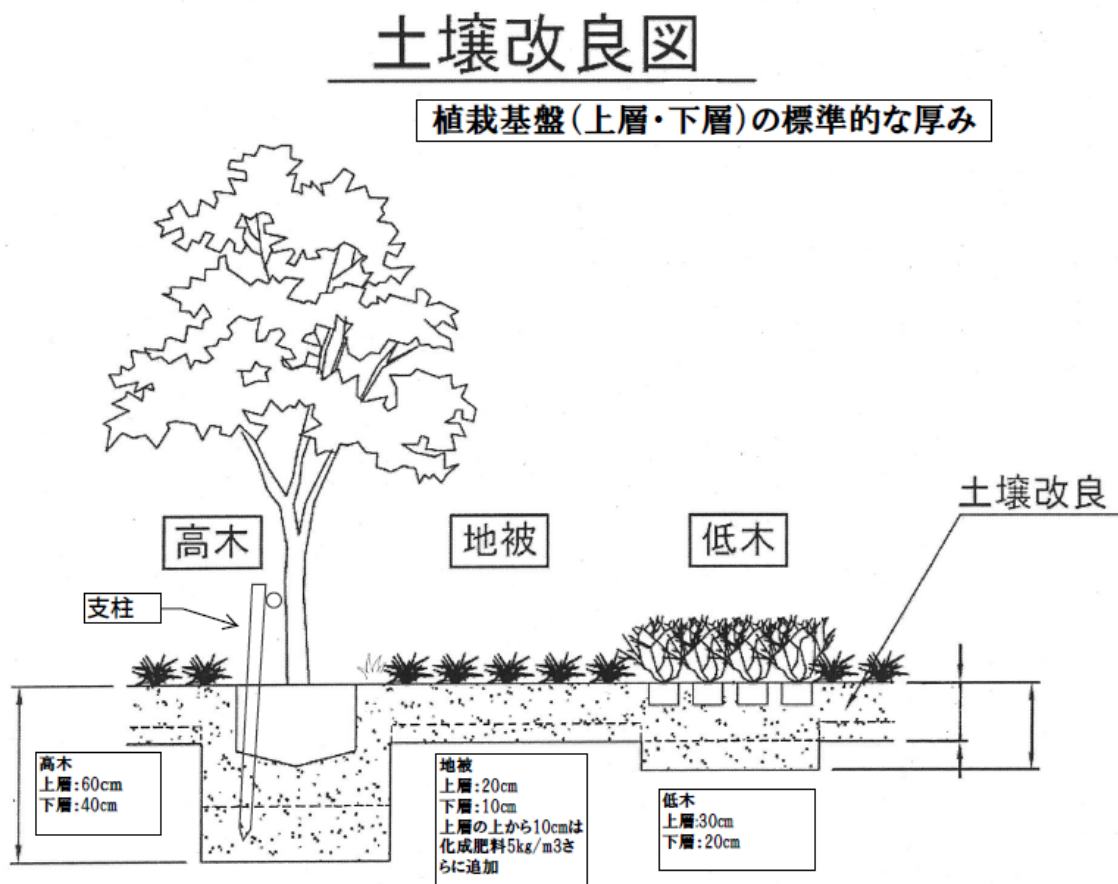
土壌改良図

植栽基盤(上層・下層)の標準的な厚み

高木

地被

低木

土壌改良

支柱

高木
上層:60cm
下層:40cm

地被
上層:20cm
下層:10cm
上層の上から10cmは化成肥料5kg/m3さらに追加

低木
上層:30cm
下層:20cm